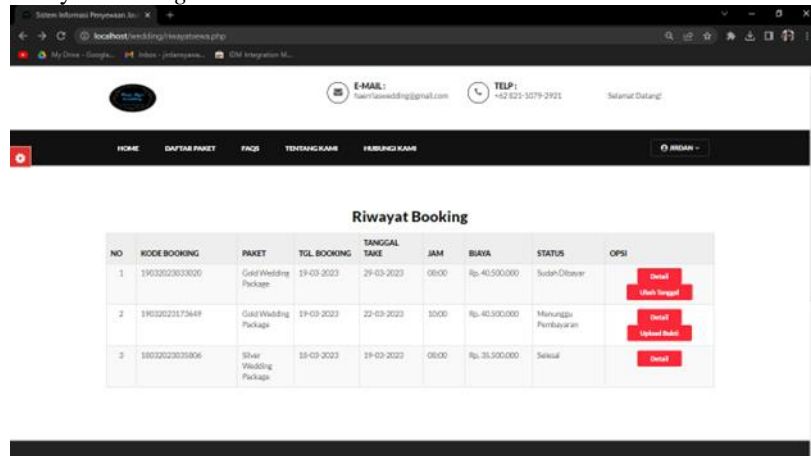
Sistem Informasi Penyewaan Ja... ×
localhost/wedding/riwayatsewa.php
My Drive - Google... Inbox - jirdansyawa... IDM Integration M...

E-MAIL:
fauziriaswedding@gmail.com

TELP:
+62 821-1079-2921

Selamat Datang!

HOME DAFTAR PAKET FAQS TENTANG KAMI HUBUNGI KAMI JIRDAN

Riwayat Booking

| NO | KODE BOOKING | PAKET | TGL. BOOKING | TANGGAL TAKE | JAM | BIAYA | STATUS | OPSI |
|---|---|---|---|---|---|---|---|---|
| 1 | 19032023033020 | Gold Wedding Package | 19-03-2023 | 29-03-2023 | 00:00 | Rp. 40.500.000 | Sudah Dibayar | Detail Ubah Tanggal |
| 2 | 19032023173649 | Gold Wedding Package | 19-03-2023 | 22-03-2023 | 10:00 | Rp. 40.500.000 | Menunggu Pembayaran | Detail Upload Bukti |
| 3 | 18032023035806 | Silver Wedding Package | 18-03-2023 | 19-03-2023 | 08:00 | Rp. 35.500.000 | Selesai | Detail |